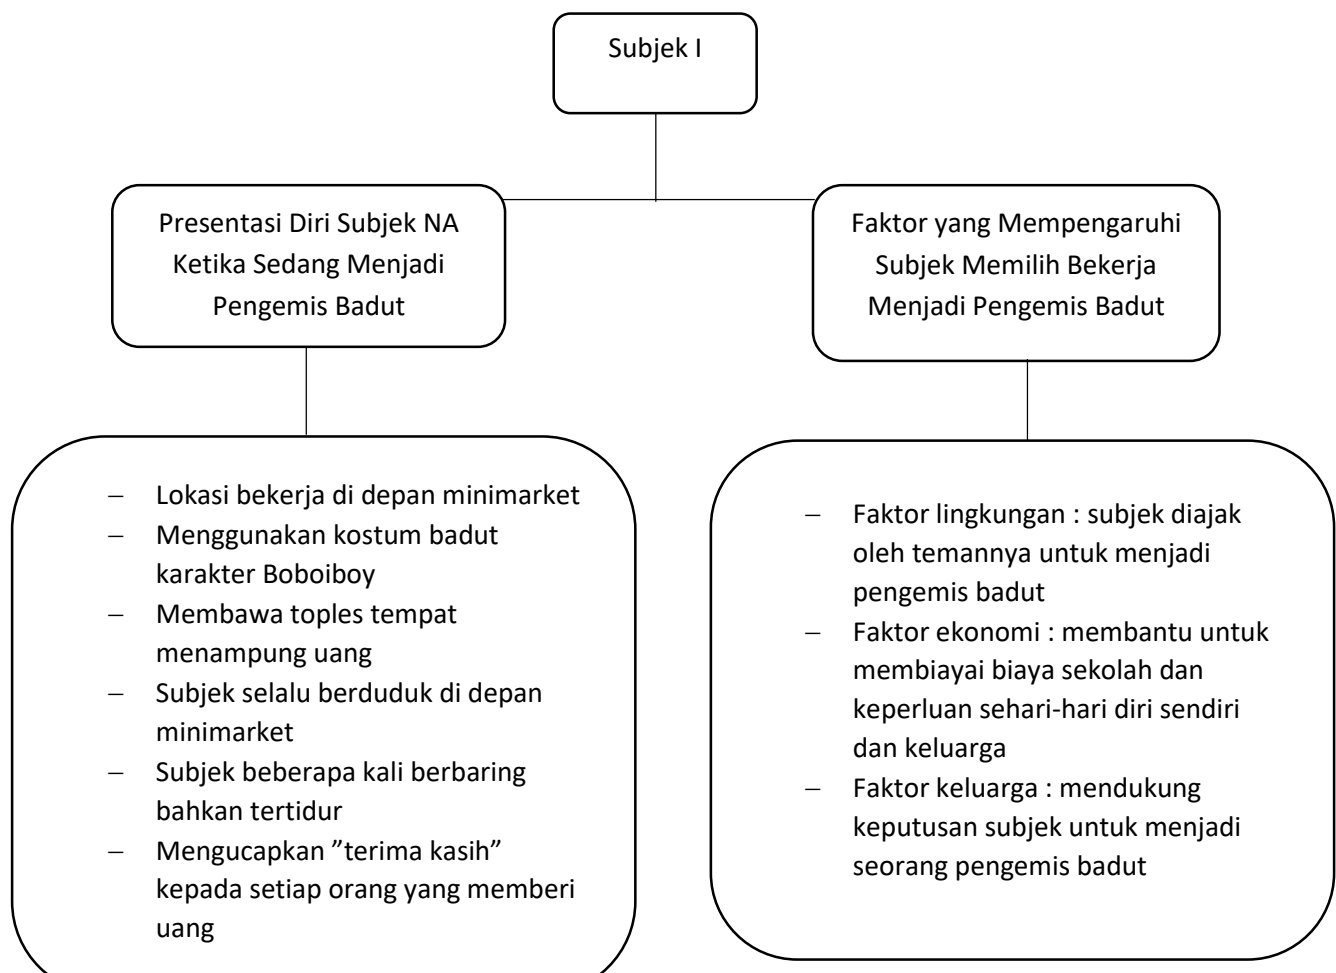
Subjek I

Presentasi Diri Subjek NA Ketika Sedang Menjadi Pengemis Badut

Faktor yang Mempengaruhi Subjek Memilih Bekerja Menjadi Pengemis Badut

- Lokasi bekerja di depan minimarket
- Menggunakan kostum badut karakter Boboiboy
- Membawa toples tempat menampung uang
- Subjek selalu berduduk di depan minimarket
- Subjek beberapa kali berbaring bahkan tertidur
- Mengucapkan ”terima kasih” kepada setiap orang yang memberi uang

- Faktor lingkungan : subjek diajak oleh temannya untuk menjadi pengemis badut
- Faktor ekonomi : membantu untuk membiayai biaya sekolah dan keperluan sehari-hari diri sendiri dan keluarga
- Faktor keluarga : mendukung keputusan subjek untuk menjadi seorang pengemis badut